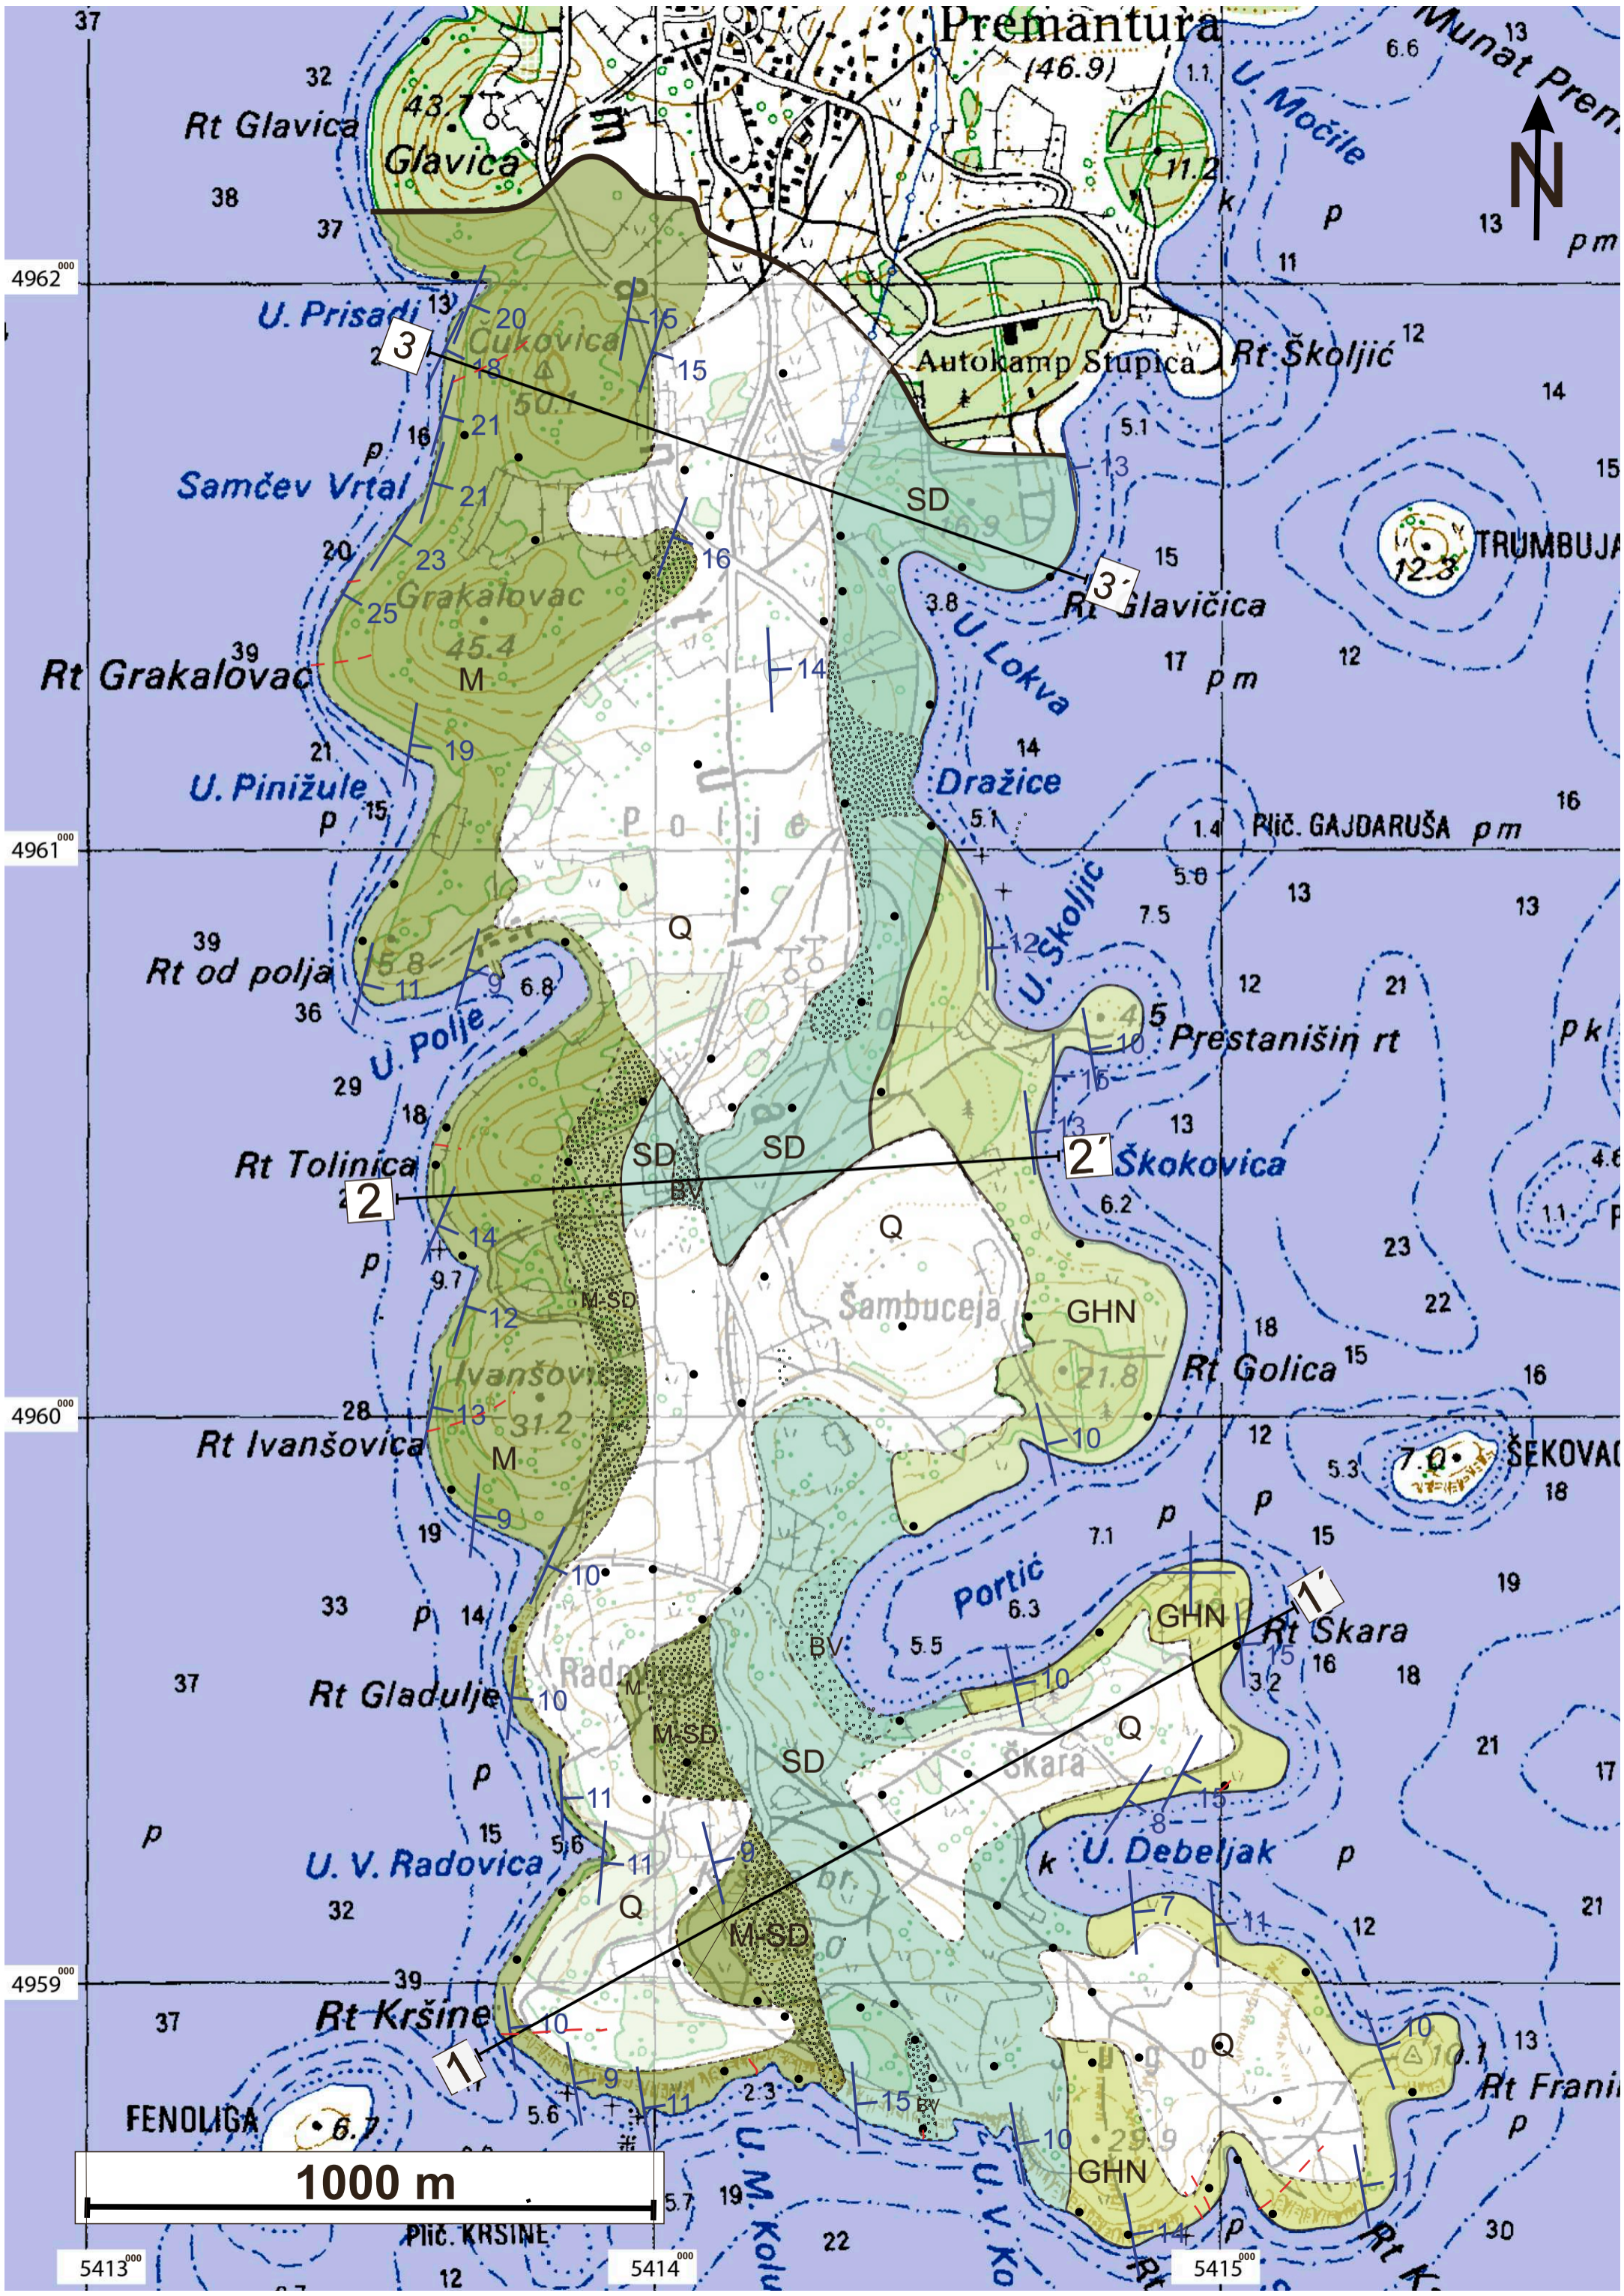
Premantura
(46.9)
Munat Prem
37
32
Rt Glavica
43.7
Glavica
38
37
13
6.6
1.1
U. Močile
11.2
k
p
13
pm
N
4962000
U. Prisadi
13
20
16
15
3
Čukovica
18
50.1
21
p
16
Samčev Vrtal
21
20
23
25
Grakalovac
45.4
16
Autokamp Stupica
Rt Školjić
12
11
14
5.1
13
SD
16.9
15
3´
Rt Glavičica
3.8
U. Lokva
TRUMBUJA
12.3
15
12
39
Rt Grakalovac
M
14
17
pm
21
19
U. Pinižule
p
15
Polje
Dražice
14
5.1
1.4
Plič. GAJDARUŠA
pm
16
4961000
5.0
7.5
13
13
U. Školjić
12
39
Rt od polja
5.8
11
9
6.8
36
Q
12
21
4.5
10
Prestanišin rt
pk
U. Polje
29
18
15
13
Rt Tolinica
SD
SD
BV
2´
Škokovica
13
2
14
p
9.7
12
M-SD
Q
6.2
4.6
1.1
23
22
Šambuceja
GHN
18
Ivanšovica
31.2
13
Rt Golica
15
16
21.8
4960000
28
Rt Ivanšovica
M
10
12
19
9
7.1
p
p
5.3
7.0
ŠEKOVAC
18
15
10
33
p
14
Portić
6.3
GHN
1´
Rt Škara
19
37
Rt Gladulje
10
Radovica
M
BV
5.5
10
15
16
18
3.2
M-SD
SD
Q
Škara
21
p
11
15
8
15
17
U. Debeljak
p
k
p
U. V. Radovica
5.6
11
9
br.
32
Q
M-SD
7
11
12
21
4959000
39
37
Rt Kršine
10
1
9
11
5.6
2.3
15
BV
10
10.1
13
Rt Frani
p
FENOLIGA
6.7
U. M. Kolu
U. V. Ko
10
29.9
GHN
14
p
Rt K
1000 m
5.7
19
Plič. KRŠINE
22
30
12
5413000
5414000
5415000
Rt